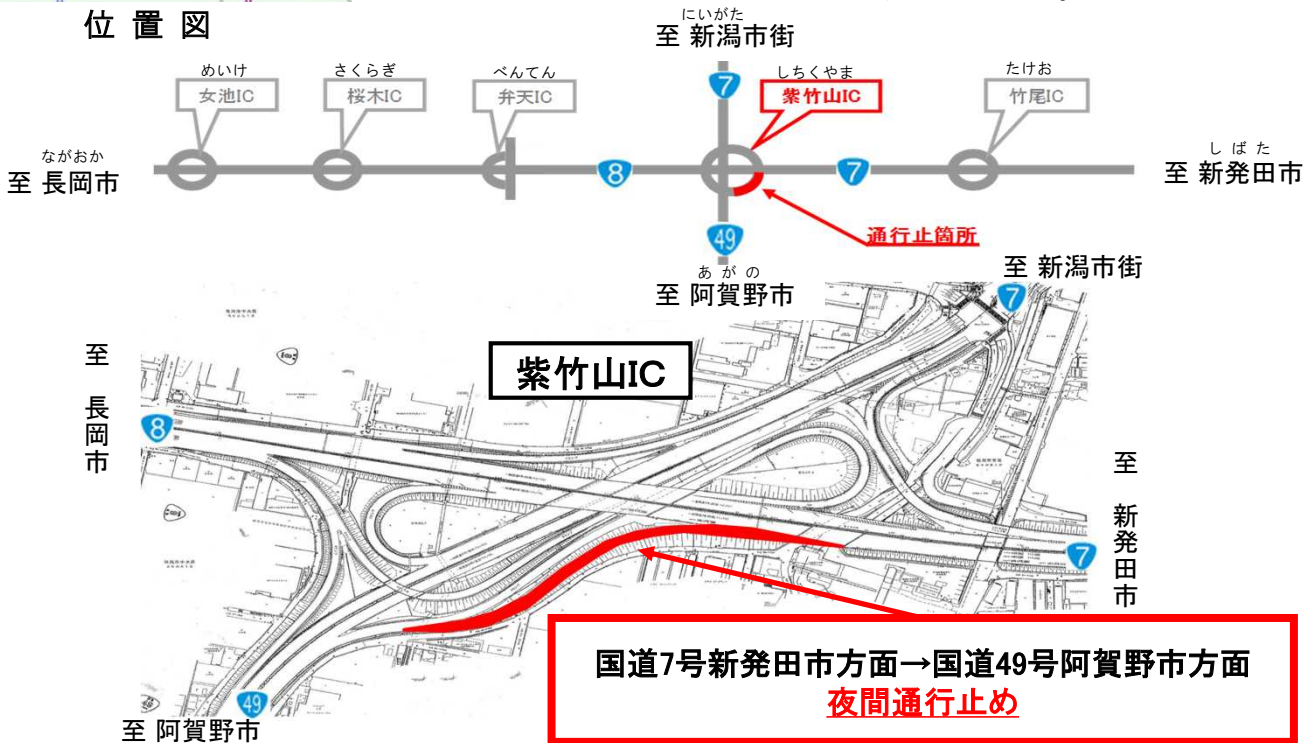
位置図

にいがた
至 新潟市街

めいけ
女池IC

さくらぎ
桜木IC

べんてん
弁天IC

7

しちくやま
紫竹山IC

たけお
竹尾IC

ながおか
至 長岡市

8

7

しばた
至 新発田市

49

通行止箇所

あがの
至 阿賀野市

至 新潟市街

7

至 長岡市

紫竹山IC

8

至 新発田市

7

49

至 阿賀野市

国道7号新発田市方面→国道49号阿賀野市方面
夜間通行止め